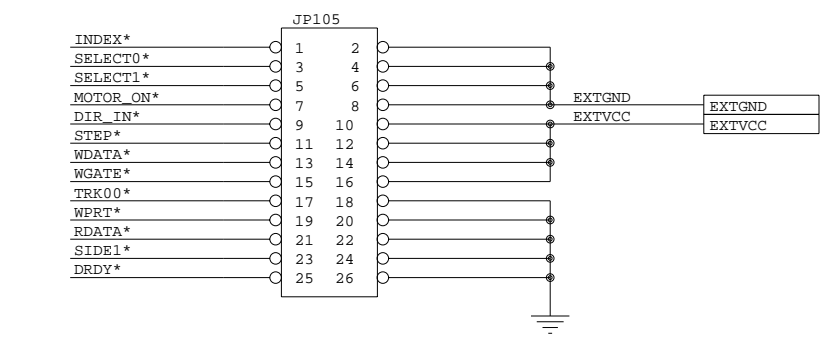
JP105

INDEX*
SELECT0*
SELECT1*
MOTOR_ON*
DIR_IN*
STEP*
WDATA*
WGATE*
TRK00*
WPRT*
RDATA*
SIDE1*
DRDY*

1 2
3 4
5 6
7 8
9 10
11 12
13 14
15 16
17 18
19 20
21 22
23 24
25 26

EXTGND
EXTVCC

EXTGND
EXTVCC